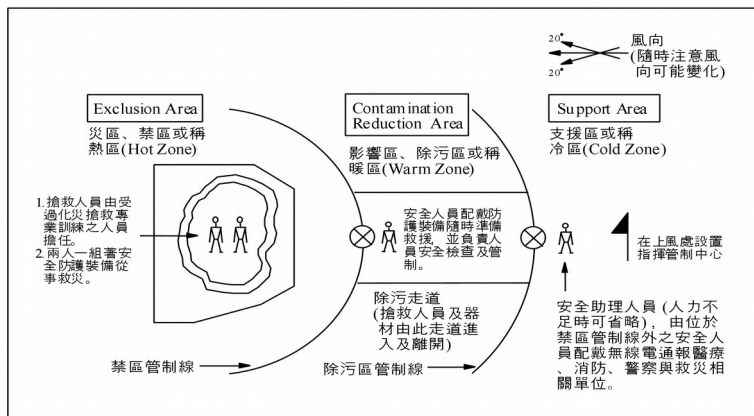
20°
20°
風向
(隨時注意風向可能變化)

Exclusion Area
災區、禁區或稱熱區(Hot Zone)

Contamination Reduction Area
影響區、除污區或稱暖區(Warm Zone)

Support Area
支援區或稱冷區(Cold Zone)

1.搶救人員由受過化災搶救專業訓練之人員擔任。
2.兩人一組著安全防護裝備從事救災。

安全人員配戴防護裝備隨時準備救援，並負責人員安全檢查及管制。

在上風處設置指揮管制中心

除污走道
(搶救人員及器材由此走道進入及離開)

安全助理人員 (人力不足時可省略)，由位於禁區管制線外之安全人員配戴無線電通報醫療、消防、警察與救災相關單位。

禁區管制線

除污區管制線